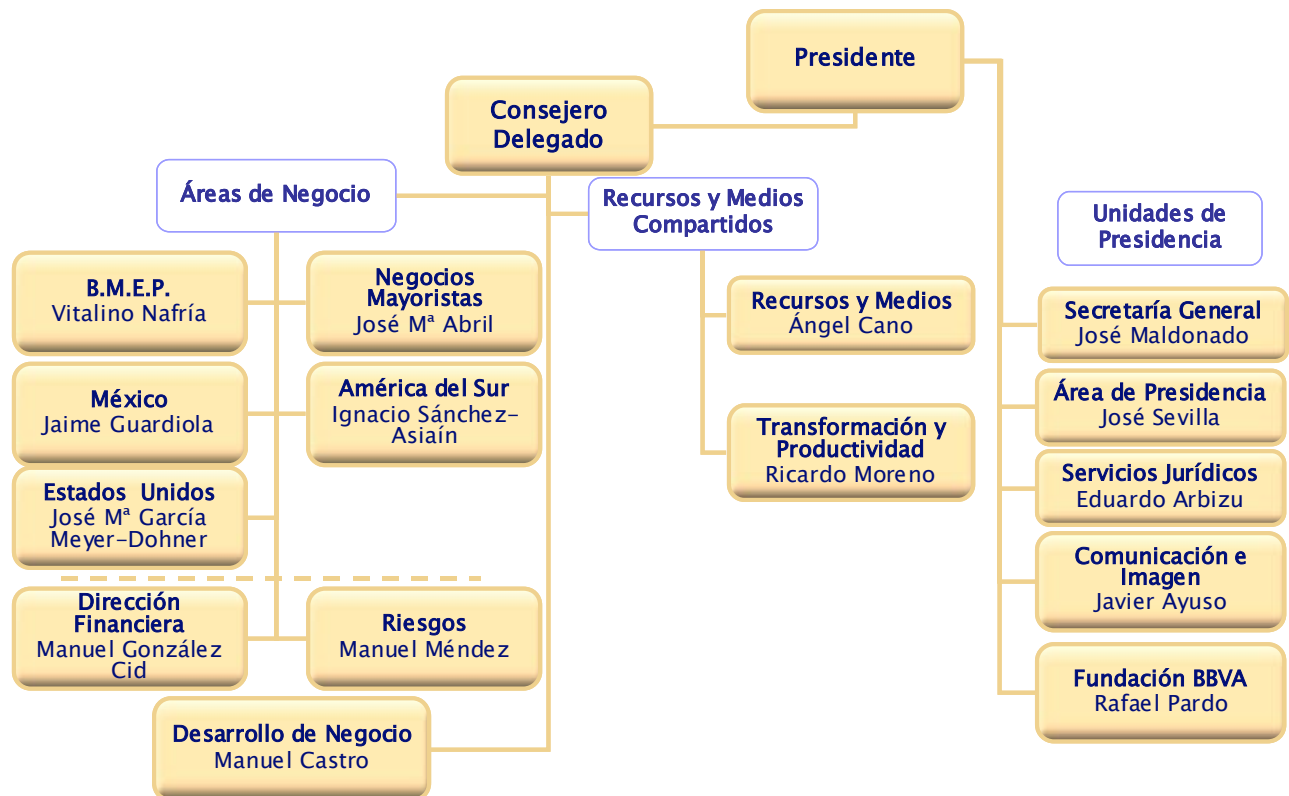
Presidente

Consejero Delegado

Áreas de Negocio

Recursos y Medios Compartidos

Unidades de Presidencia

B.M.E.P.
Vitalino Nafría

Negocios Mayoristas
José Mª Abril

México
Jaime Guardiola

América del Sur
Ignacio Sánchez-Asiaín

Estados Unidos
José Mª García Meyer-Dohner

Dirección Financiera
Manuel González Cid

Riesgos
Manuel Méndez

Desarrollo de Negocio
Manuel Castro

Recursos y Medios
Ángel Cano

Transformación y Productividad
Ricardo Moreno

Secretaría General
José Maldonado

Área de Presidencia
José Sevilla

Servicios Jurídicos
Eduardo Arbizu

Comunicación e Imagen
Javier Ayuso

Fundación BBVA
Rafael Pardo